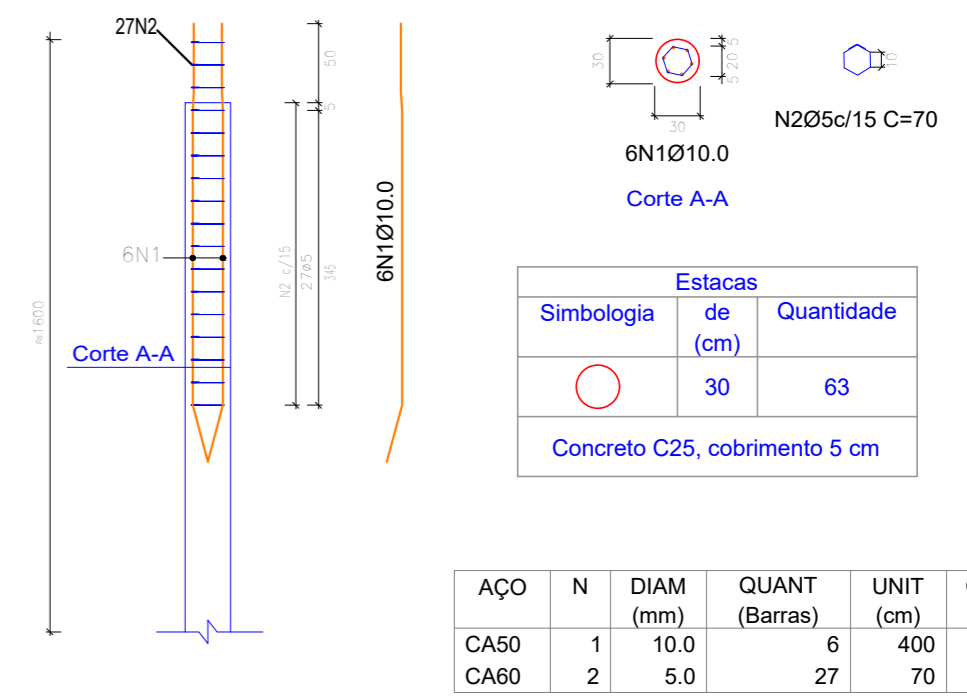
27N2

50

5

6N1

N2 c/15
27Ø5

345

≈1600

Corte A-A

6N1Ø10.0

30

5 20 5

30

6N1Ø10.0

10

N2Ø5c/15 C=70

Corte A-A

| Estacas | | |
|---|---|---|
| Simbologia | de (cm) | Quantidade |
| | 30 | 63 |
| Concreto C25, cobrimento 5 cm | | |

| AÇO | N | DIAM (mm) | QUANT (Barras) | UNIT (cm) |
|---|---|---|---|---|
| CA50 | 1 | 10.0 | 6 | 400 |
| CA60 | 2 | 5.0 | 27 | 70 |